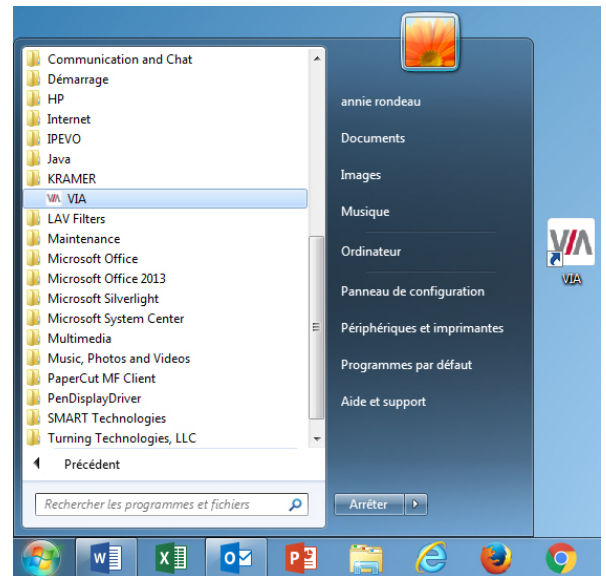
Communication and Chat
Démarrage
HP
Internet
IPEVO
Java
KRAMER
VIA
LAV Filters
Maintenance
Microsoft Office
Microsoft Office 2013
Microsoft Silverlight
Microsoft System Center
Multimedia
Music, Photos and Videos
PaperCut MF Client
PenDisplayDriver
SMART Technologies
Turning Technologies, LLC
Précédent
Rechercher les programmes et fichiers

annie rondeau
Documents
Images
Musique
Ordinateur
Panneau de configuration
Périphériques et imprimantes
Programmes par défaut
Aide et support
Arrêter

VIA
VIA